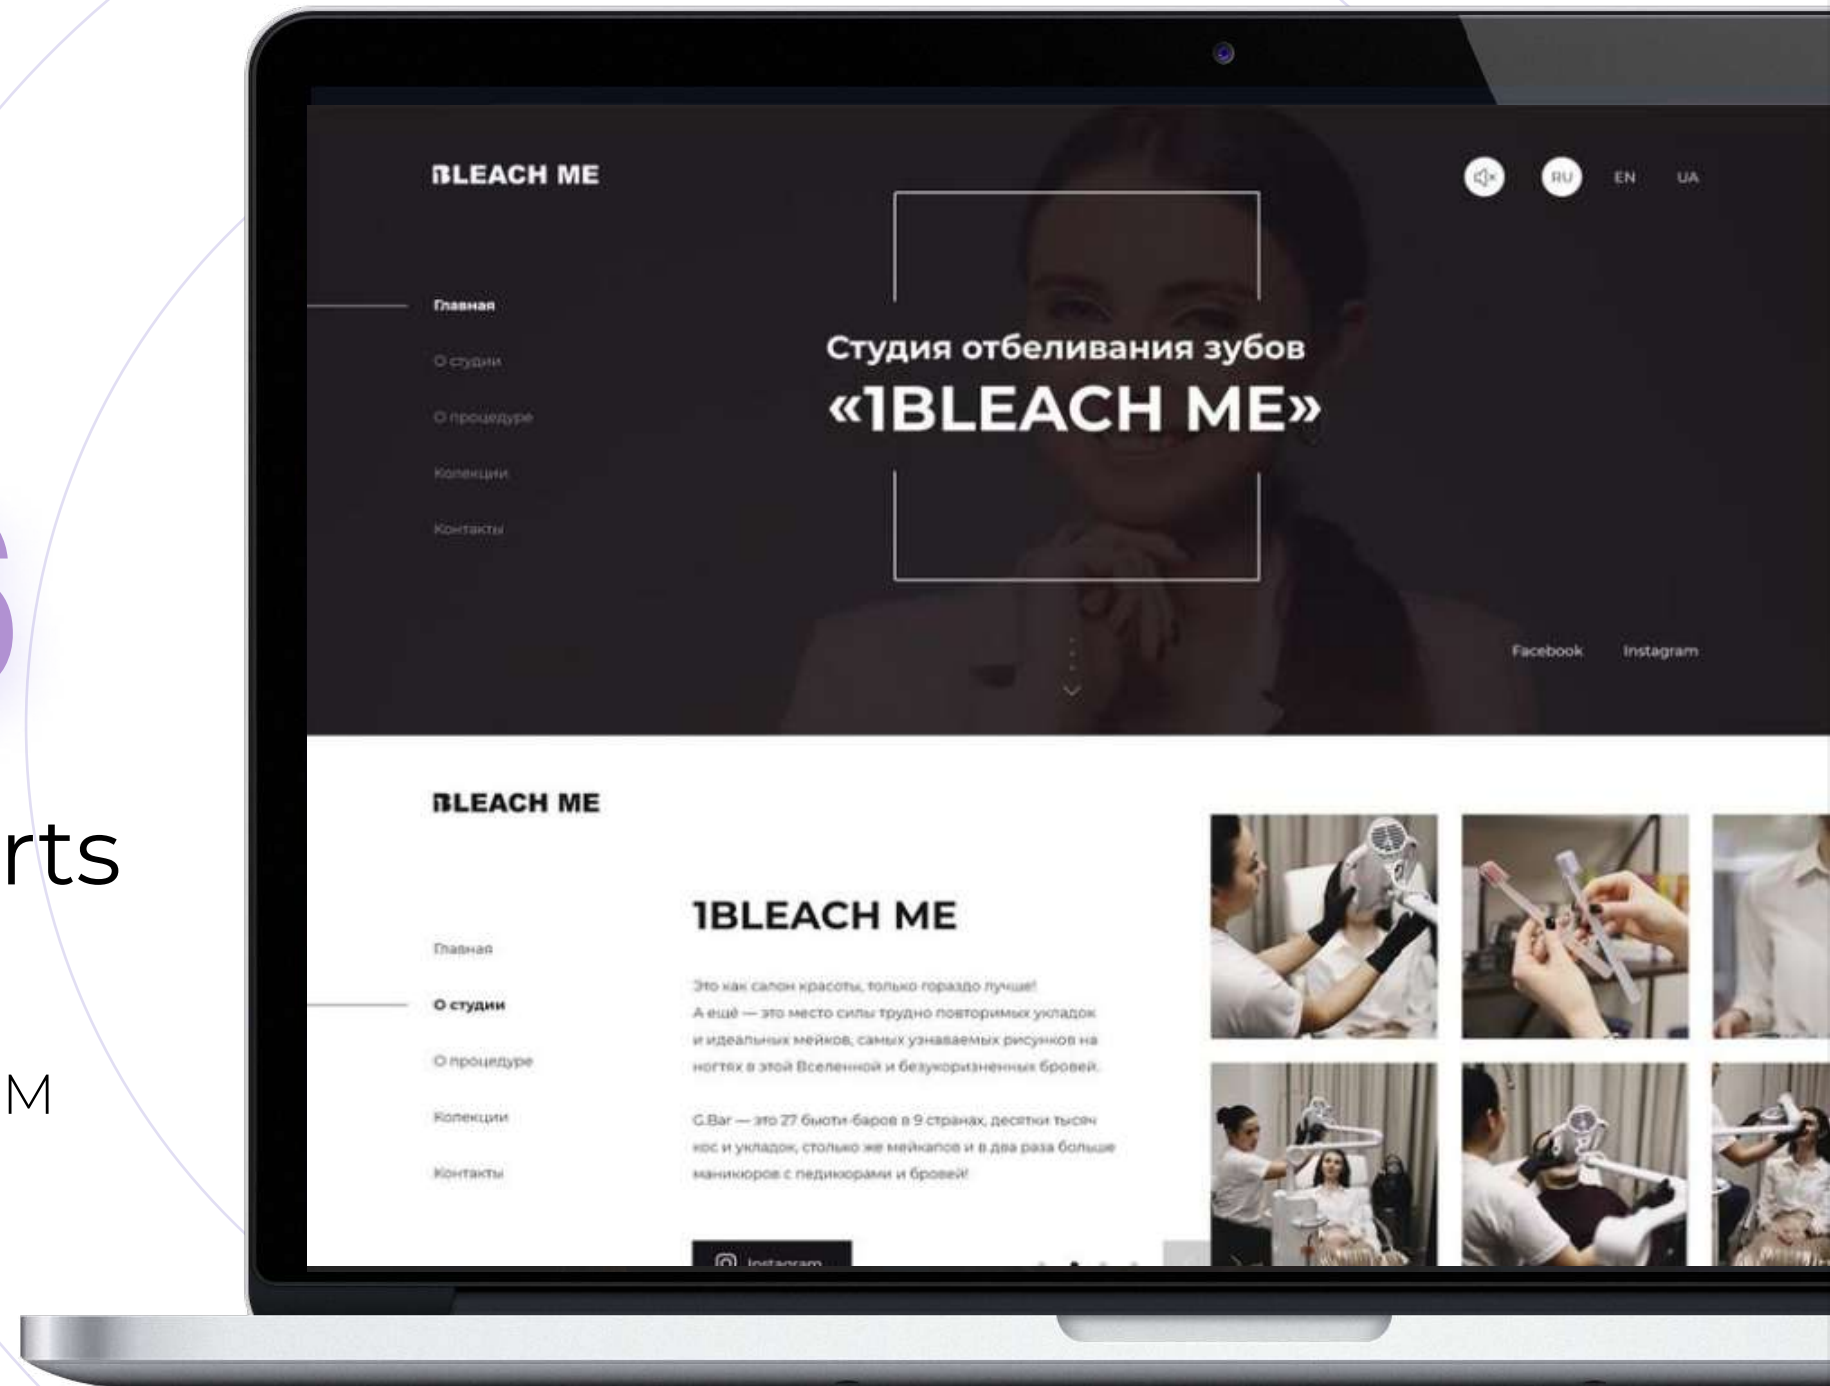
rts

M

BLEACH ME

RU EN UA

Главная

О студии

О процедуре

Колекции

Контакты

Студия отбеливания зубов
«1BLEACH ME»

Facebook Instagram

BLEACH ME

Главная

О студии

О процедуре

Колекции

Контакты

1BLEACH ME

Это как салон красоты, только гораздо лучше! А ещё — это место силы трудно повторимых укладок и идеальных мейков, самых узнаваемых рисунков на ногтях в этой Вселенной и безукоризненных бровей.

G.Bar — это 27 бьюти-баров в 9 странах, десятки тысяч кос и укладок, столько же мейкапов и в два раза больше маникюров с педикюрами и бровей!

Instagram